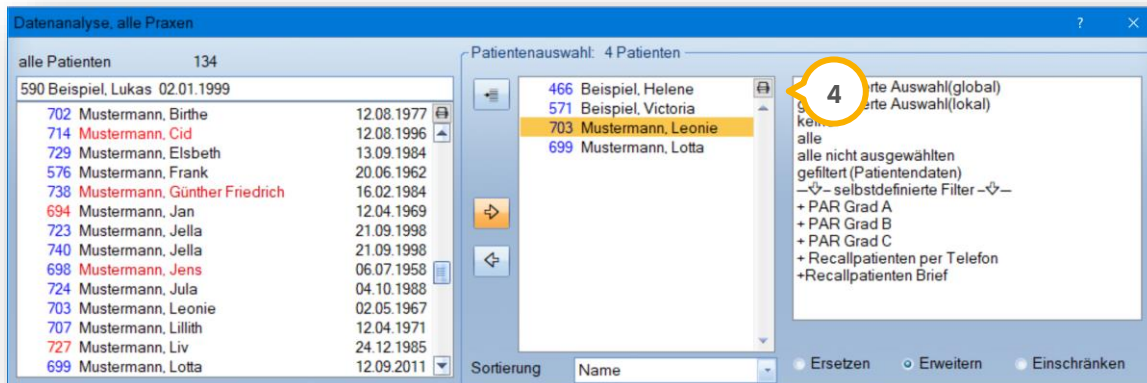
Datenanalyse, alle Praxen

alle Patienten 134

590 Beispiel, Lukas 02.01.1999

| | | |
|---|---|---|
| 702 | Mustermann, Birthe | 12.08.1977 |
| 714 | Mustermann, Cid | 12.08.1996 |
| 729 | Mustermann, Elsbeth | 13.09.1984 |
| 576 | Mustermann, Frank | 20.06.1962 |
| 738 | Mustermann, Günther Friedrich | 16.02.1984 |
| 694 | Mustermann, Jan | 12.04.1969 |
| 723 | Mustermann, Jella | 21.09.1998 |
| 740 | Mustermann, Jella | 21.09.1998 |
| 698 | Mustermann, Jens | 06.07.1958 |
| 724 | Mustermann, Jula | 04.10.1988 |
| 703 | Mustermann, Leonie | 02.05.1967 |
| 707 | Mustermann, Lillith | 12.04.1971 |
| 727 | Mustermann, Liv | 24.12.1985 |
| 699 | Mustermann, Lotta | 12.09.2011 |

Patientenauswahl: 4 Patienten

466 Beispiel, Helene
571 Beispiel, Victoria
703 Mustermann, Leonie
699 Mustermann, Lotta

4

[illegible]rte Auswahl(global)
g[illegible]rte Auswahl(lokal)
kei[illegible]
alle
alle nicht ausgewählten
gefiltert (Patientendaten)
–⇩– selbstdefinierte Filter –⇩–
+ PAR Grad A
+ PAR Grad B
+ PAR Grad C
+ Recallpatienten per Telefon
+Recallpatienten Brief

Sortierung Name

Ersetzen Erweitern Einschränken